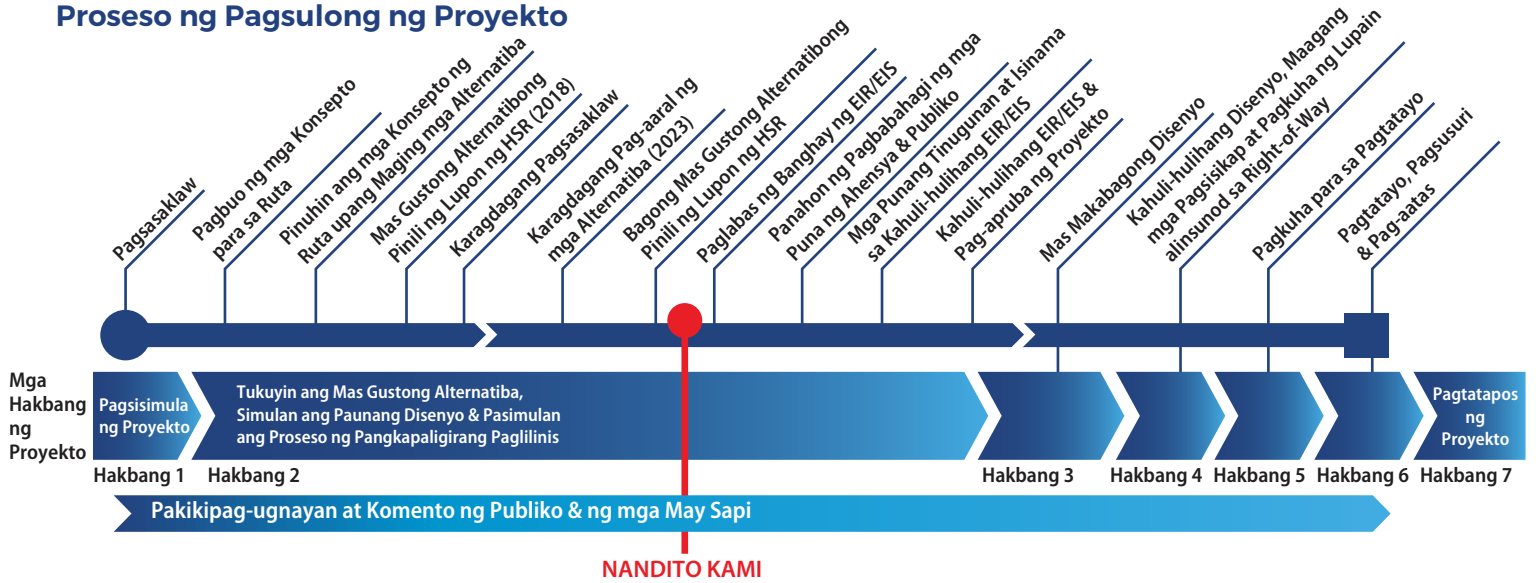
Proseso ng Pagsulong ng Proyekto

Pagsasaklaw

Pagbuo ng mga Konsepto para sa Ruta

Pinuhin ang mga Konsepto ng Ruta upang Maging mga Alternatiba

Mas Gustong Alternatibong Pinili ng Lupon ng HSR (2018)

Karagdagang Pagsasaklaw

Karagdagang Pag-aaral ng mga Alternatiba (2023)

Bagong Mas Gustong Alternatibong Pinili ng Lupon ng HSR

Paglabas ng Banghay ng EIR/EIS

Panahon ng Pagbabahagi ng mga Puna ng Ahensya & Publiko

Mga Punang Tinugunan at Isinama sa Kahuli-hulihang EIR/EIS

Kahuli-hulihang EIR/EIS & Pag-apruba ng Proyekto

Mas Makabagong Disenyo

Kahuli-hulihang Disenyo, Maagang mga Pagsisikap at Pagkuha ng Lupain alinsunod sa Right-of-Way

Pagkuha para sa Pagtatayo

Pagtatayo, Pagsusuri & Pag-aatas

Mga Hakbang ng Proyekto

Pagsisimula ng Proyekto

Tukuyin ang Mas Gustong Alternatiba, Simulan ang Paunang Disenyo & Pasimulan ang Proseso ng Pangkapaligirang Paglilinis

Pagtatapos ng Proyekto

Hakbang 1
Hakbang 2
Hakbang 3
Hakbang 4
Hakbang 5
Hakbang 6
Hakbang 7

Pakikipag-ugnayan at Komento ng Publiko & ng mga May Sapi

NANDITO KAMI